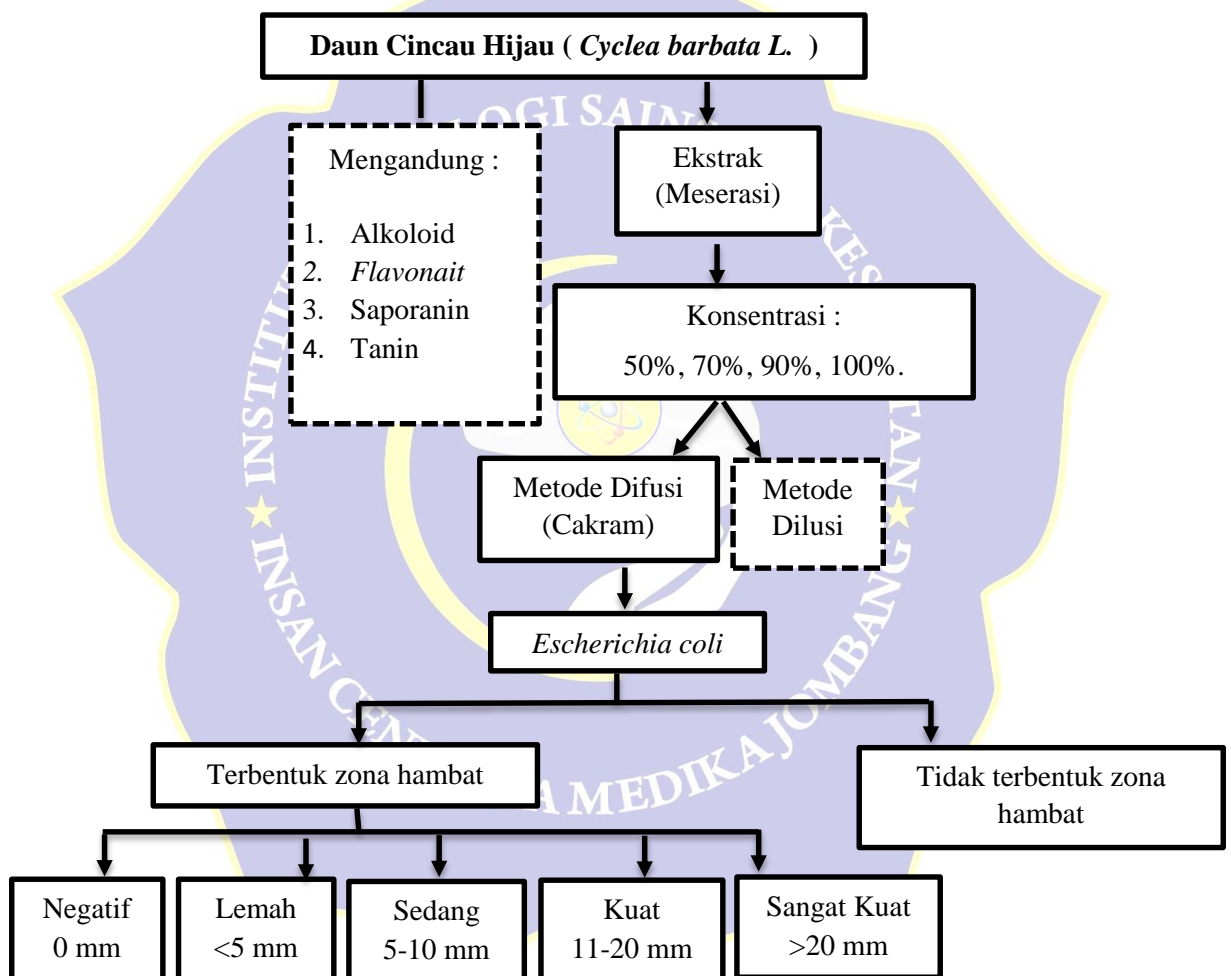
Daun Cincau Hijau ( *Cyclea barbata L.* )

Mengandung :

1. Alkoloid
2. *Flavonait*
3. Saporanin
4. Tanin

Ekstrak (Meserasi)

Konsentrasi : 50%, 70%, 90%, 100%.

Metode Difusi (Cakram)

Metode Dilusi

*Escherichia coli*

Terbentuk zona hambat

Tidak terbentuk zona hambat

Negatif 0 mm

Lemah <5 mm

Sedang 5-10 mm

Kuat 11-20 mm

Sangat Kuat >20 mm

INSTITUT TEKNOLOGI SAINS DAN KESEHATAN ★ INSAN CENDEKIA MEDIKA JOMBANG ★